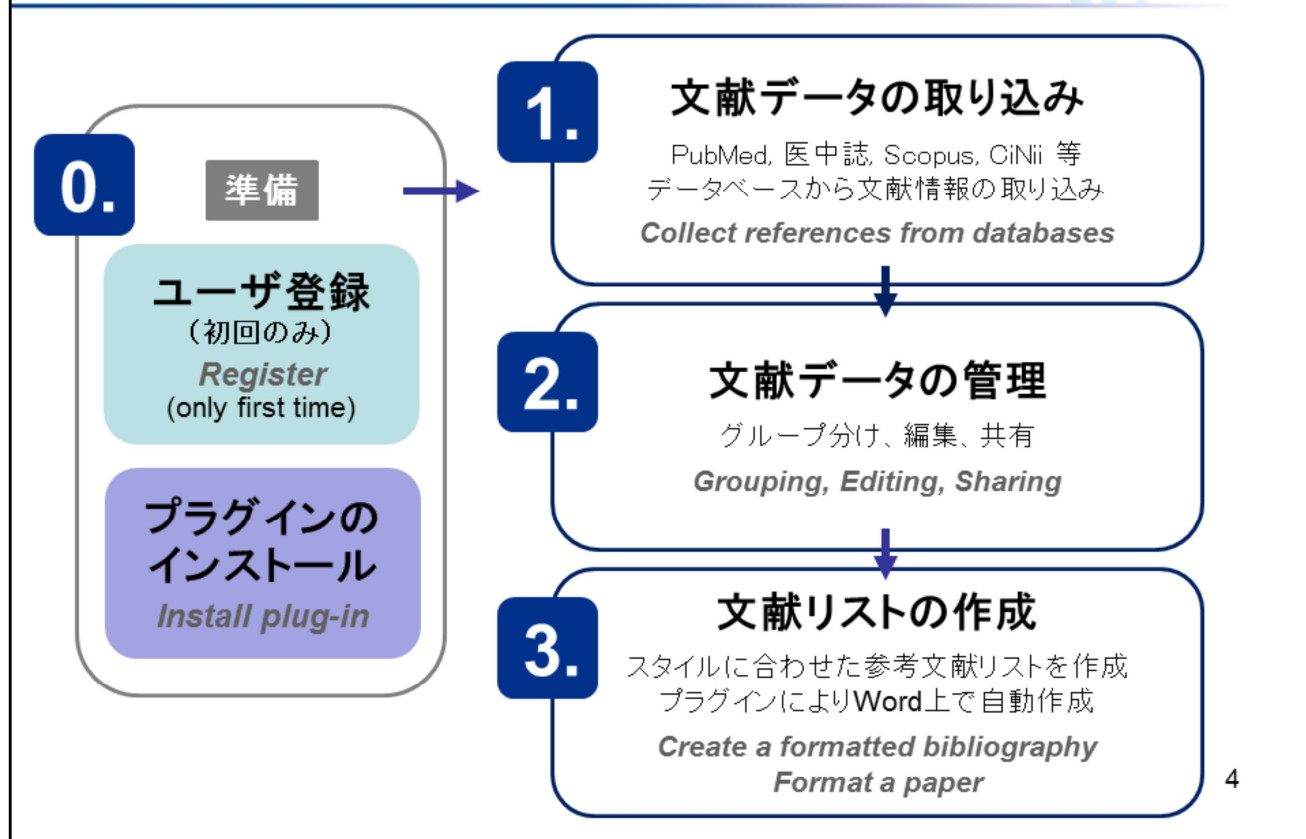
0.

準備

ユーザ登録
（初回のみ）
Register
(only first time)

プラグインのインストール
Install plug-in

1.

文献データの取り込み

PubMed, 医中誌, Scopus, CiNii 等
データベースから文献情報の取り込み

Collect references from databases

2.

文献データの管理

グループ分け、編集、共有

Grouping, Editing, Sharing

3.

文献リストの作成

スタイルに合わせた参考文献リストを作成
プラグインによりWord上で自動作成

Create a formatted bibliography
Format a paper

4